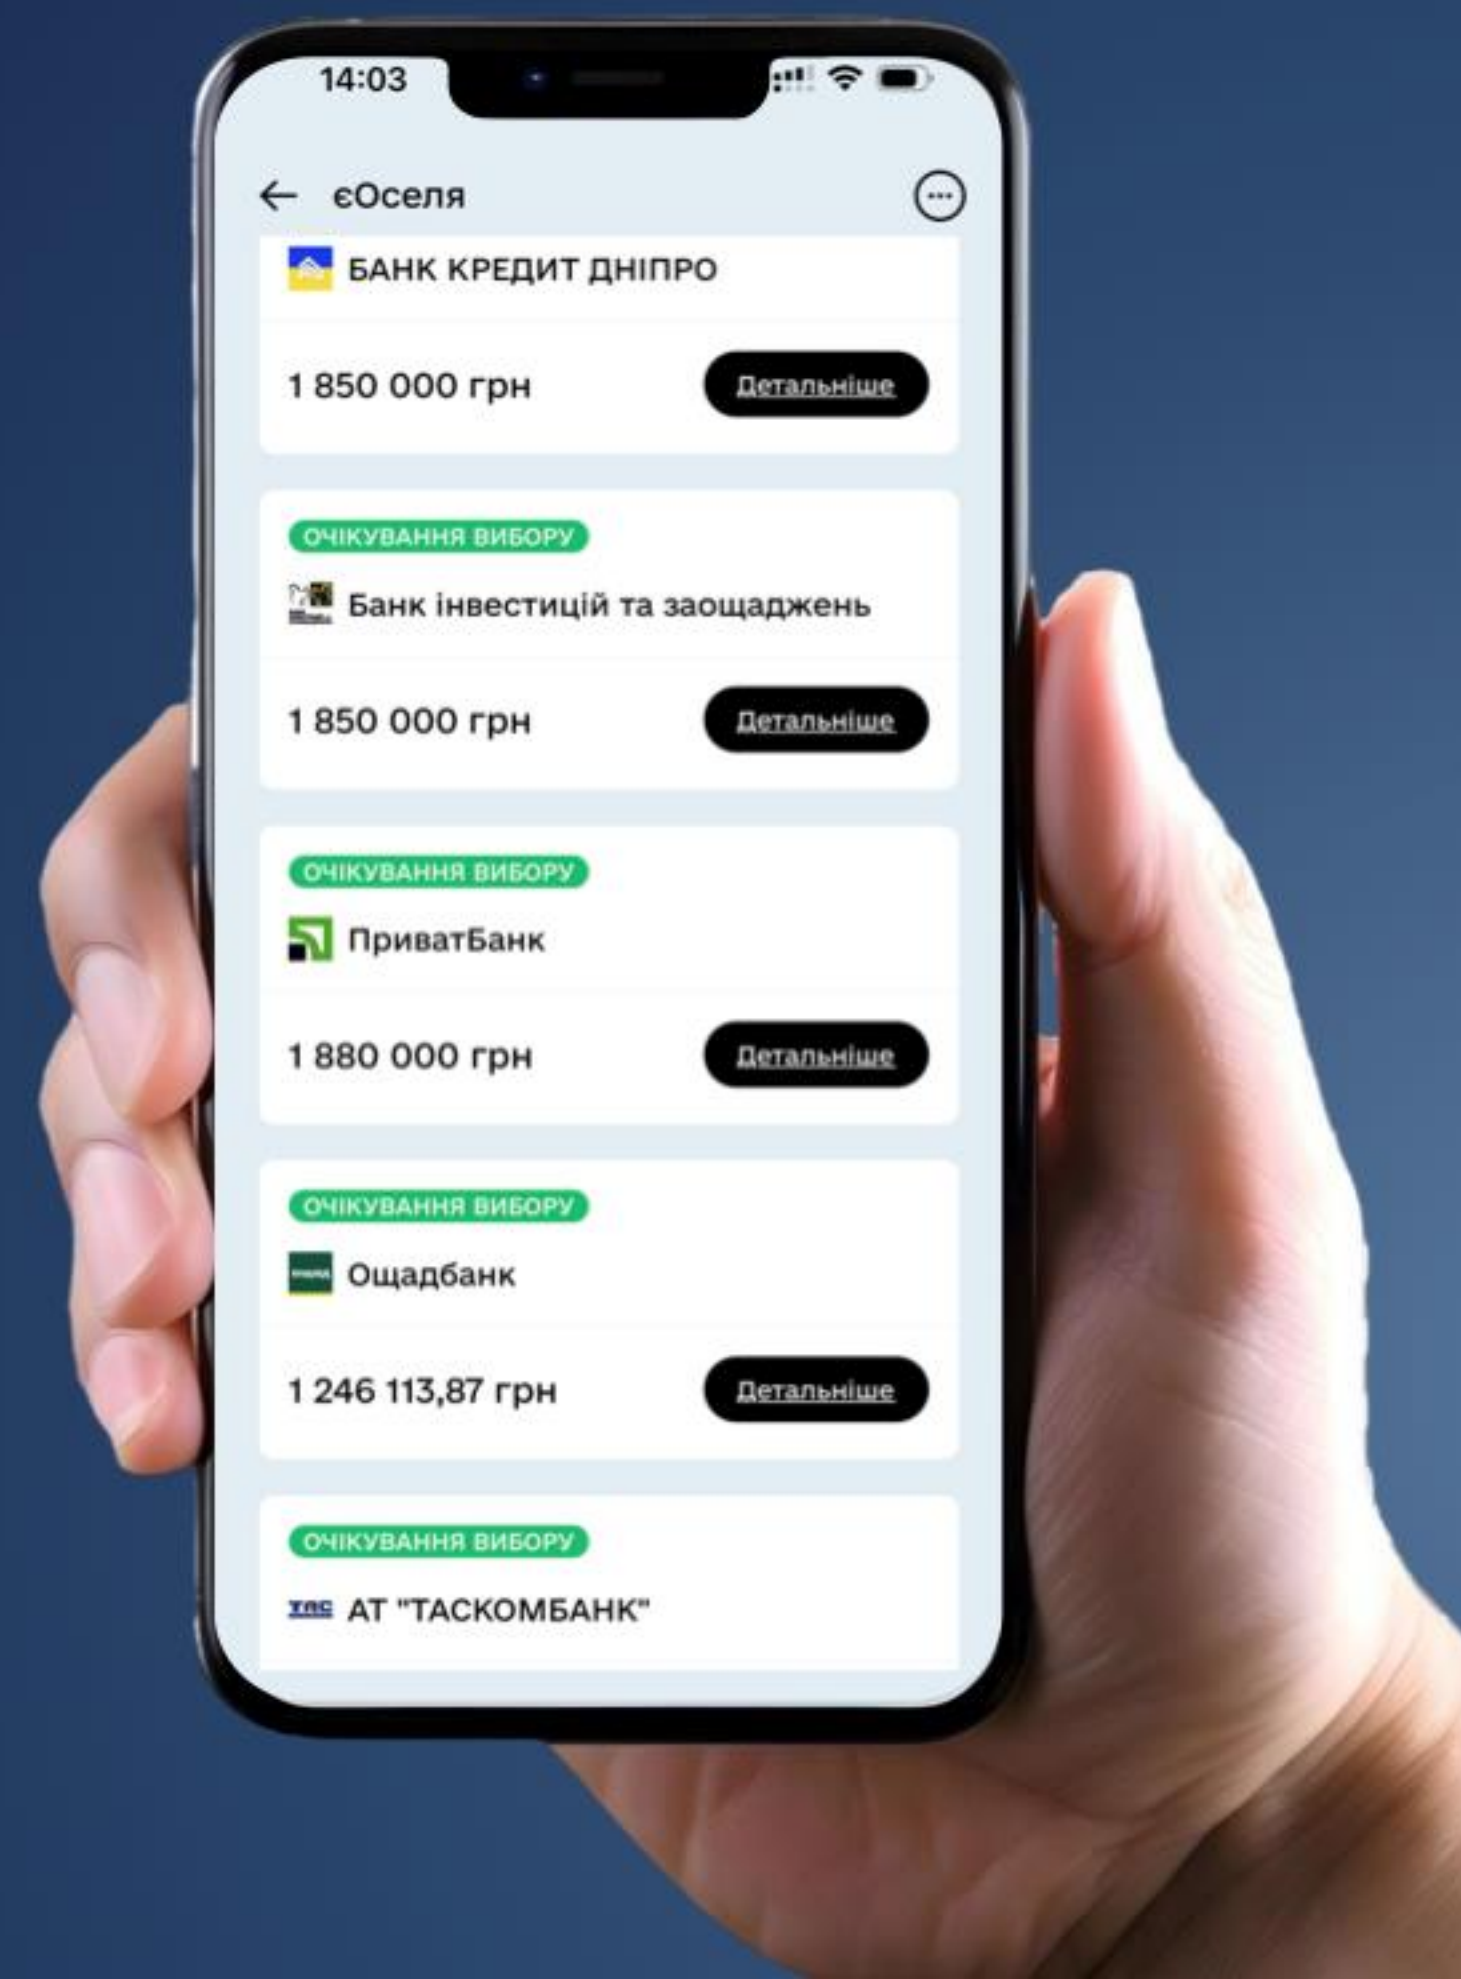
14:03

єОселя

БАНК КРЕДИТ ДНІПРО

1 850 000 грн

Детальніше

ОЧІКУВАННЯ ВИБОРУ

Банк інвестицій та заощаджень

1 850 000 грн

Детальніше

ОЧІКУВАННЯ ВИБОРУ

ПриватБанк

1 880 000 грн

Детальніше

ОЧІКУВАННЯ ВИБОРУ

Ощадбанк

1 246 113,87 грн

Детальніше

ОЧІКУВАННЯ ВИБОРУ

TAS АТ "ТАСКОМБАНК"